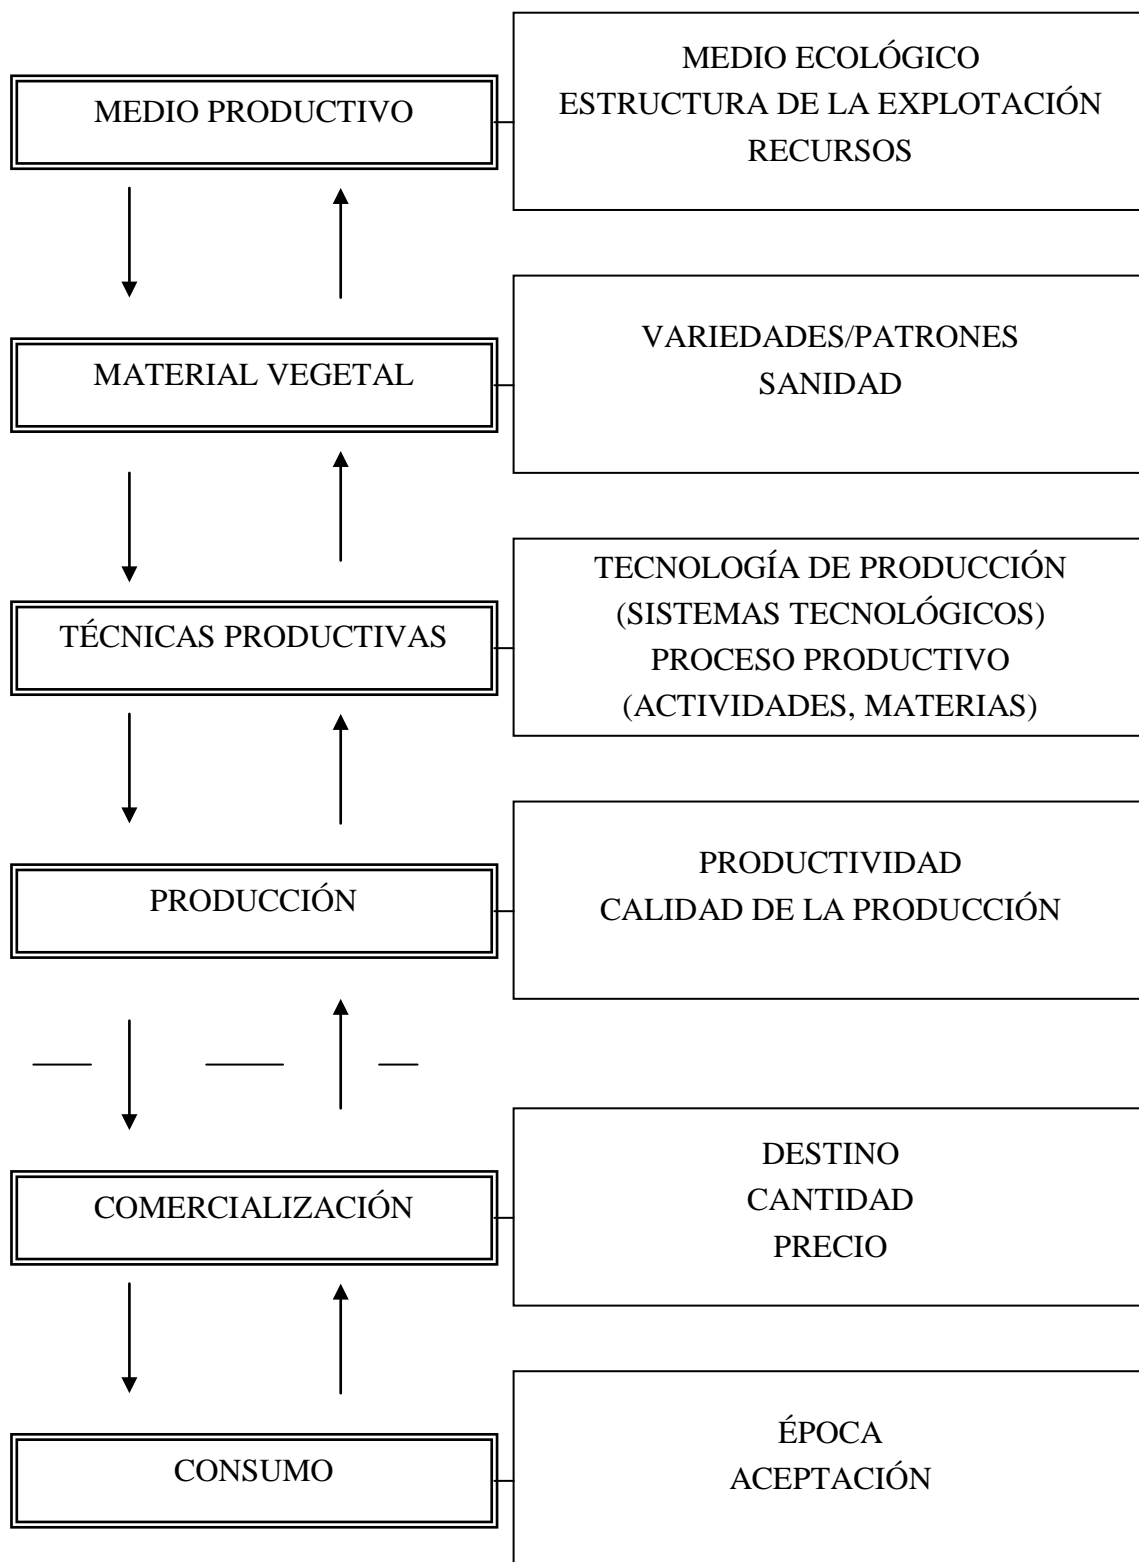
MEDIO PRODUCTIVO

MEDIO ECOLÓGICO
ESTRUCTURA DE LA EXPLOTACIÓN
RECURSOS

MATERIAL VEGETAL

VARIEDADES/PATRONES
SANIDAD

TÉCNICAS PRODUCTIVAS

TECNOLOGÍA DE PRODUCCIÓN
(SISTEMAS TECNOLÓGICOS)
PROCESO PRODUCTIVO
(ACTIVIDADES, MATERIAS)

PRODUCCIÓN

PRODUCTIVIDAD
CALIDAD DE LA PRODUCCIÓN

COMERCIALIZACIÓN

DESTINO
CANTIDAD
PRECIO

CONSUMO

ÉPOCA
ACEPTACIÓN